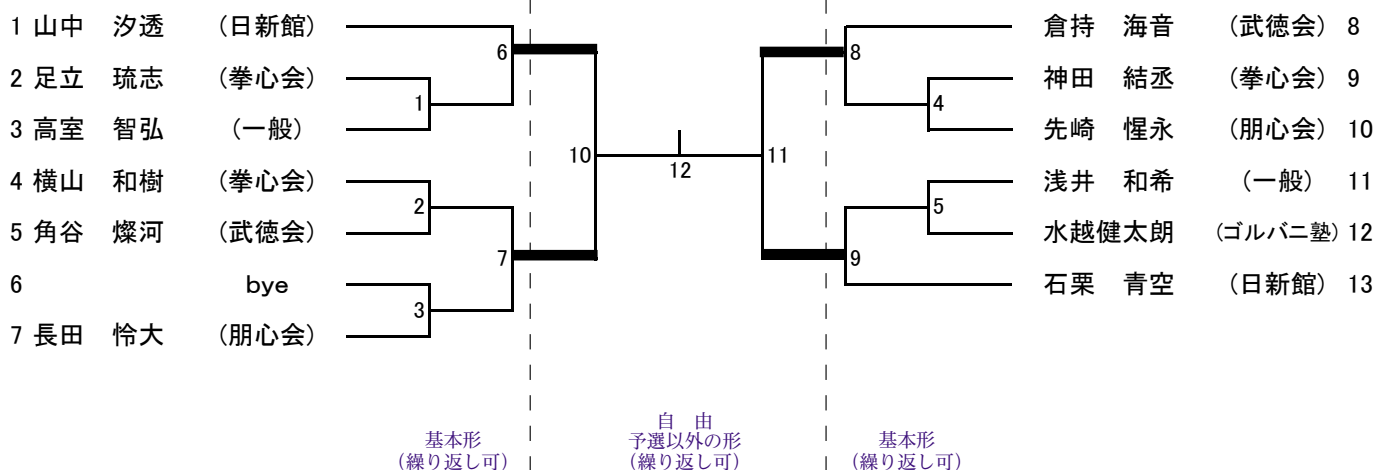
1 山中 汐透 (日新館)
2 足立 琉志 (拳心会)
3 高室 智弘 (一般)
4 横山 和樹 (拳心会)
5 角谷 燦河 (武徳会)
6 bye
7 長田 怜大 (朋心会)

倉持 海音 (武徳会) 8
神田 結丞 (拳心会) 9
先崎 惺永 (朋心会) 10
浅井 和希 (一般) 11
水越健太朗 (ゴルバニ塾) 12
石栗 青空 (日新館) 13

1
2
3
4
5
6
7
8
9
10
11
12

基本形
(繰り返し可)

自 由
予選以外の形
(繰り返し可)

基本形
(繰り返し可)